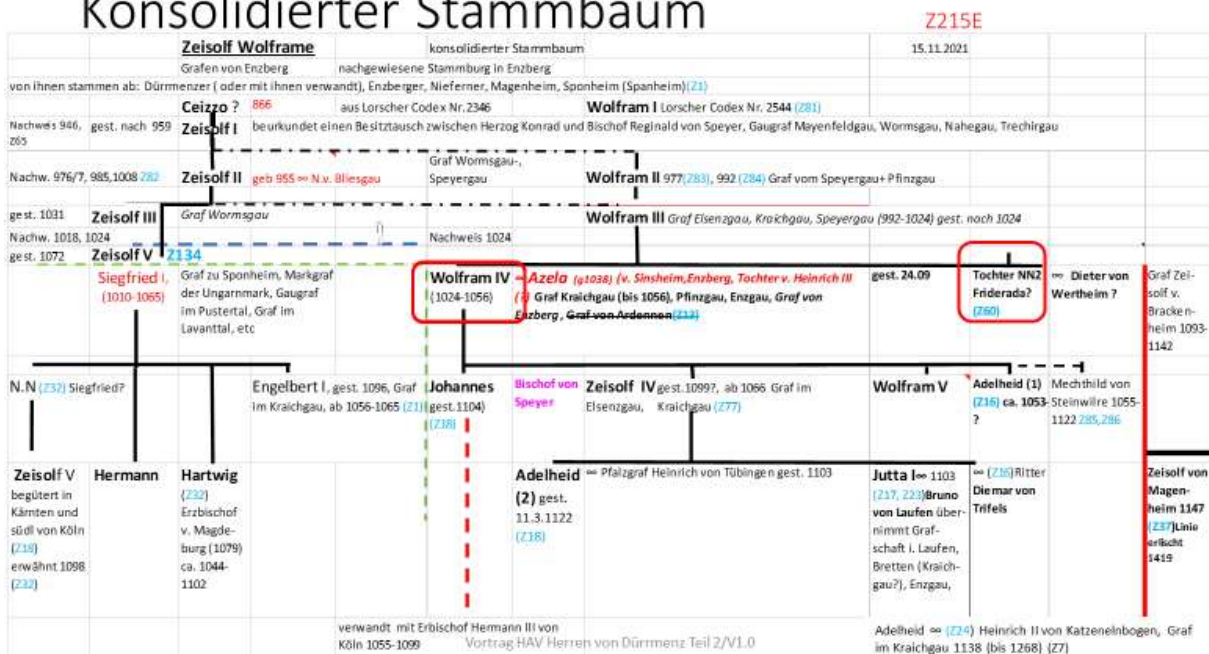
Konsolidierter Stammbaum

Z215E

Zeisolf Wolframe

konsolidierter Stammbaum

15.11.2021

Grafen von Enzberg

nachgewiesene Stammburg in Enzberg

von ihnen stammen ab: Dürrmenzer ( oder mit ihnen verwandt), Enzberger, Nieferner, Magenheim, Sponheim (Spanheim)(Z1)

Ceizzo ? 866

aus Lorscher Codex Nr.2346

Wolfram I Lorscher Codex Nr. 2544 (Z81)

Nachweis 946, Z65

gest. nach 959

Zeisolf I

beurkundet einen Besitztausch zwischen Herzog Konrad und Bischof Reginald von Speyer, Gaugraf Mayenfeldgau, Wormsgau, Nahegau, Trechirgau

Nachw. 976/7, 985,1008 Z82

Zeisolf II

geb 955 ∞ N.v. Bliesgau

Graf Wormsgau-, Speyergau

Wolfram II 977(Z83), 992 (Z84) Graf vom Speyergau+Pfinzgau

gest. 1031

Zeisolf III

Graf Wormsgau

Wolfram III Graf Elsenzgau, Kraichgau, Speyergau (992-1024) gest. nach 1024

Nachw. 1018, 1024

Nachweis 1024

gest. 1072

Zeisolf V Z134

Siegfried I, (1010-1065)

Graf zu Sponheim, Markgraf der Ungarnmark, Gaugraf im Pustertal, Graf im Lavanttal, etc

Wolfram IV (1024-1056)

∞ Azela (g1038) (v. Sinsheim,Enzberg, Tochter v. Heinrich III (?) Graf Kraichgau (bis 1056), Pfinzgau, Enzgau, Graf von Enzberg, Graf von Ardennen(Z13)

gest. 24.09

Tochter NN2 Friderada? (Z60)

∞ Dieter von Wertheim ?

Graf Zeisolf v. Brackenheim 1093-1142

N.N (Z32) Siegfried?

Engelbert I, gest. 1096, Graf im Kraichgau, ab 1056-1065 (Z1)

Johannes (gest.1104) (Z18)

Bischof von Speyer

Zeisolf IV gest.1099?, ab 1066 Graf im Elsenzgau, Kraichgau (Z77)

Wolfram V

Adelheid (1) (Z16) ca. 1053-?

Mechthild von Steinwilre 1055-1122 Z85,Z86

Zeisolf V begütert in Kärnten und südl von Köln (Z18) erwähnt 1098 (Z32)

Hermann

Hartwig (Z32) Erzbischof v. Magdeburg (1079) ca. 1044-1102

Adelheid (2) gest. 11.3.1122 (Z18)

∞ Pfalzgraf Heinrich von Tübingen gest. 1103

Jutta I∞ 1103 (Z17, Z23)Bruno von Laufen übernimmt Grafschaft i. Laufen, Bretten (Kraichgau?), Enzgau,

∞ (Z16)Ritter Diemar von Trifels

Zeisolf von Magenheim 1147 (Z37)Linie erlischt 1419

verwandt mit Erbischof Hermann III von Köln 1055-1099

Vortrag HAV Herren von Dürrmenz Teil 2/V1.0

Adelheid ∞ (Z24) Heinrich II von Katzenelnbogen, Graf im Kraichgau 1138 (bis 1268) (Z7)